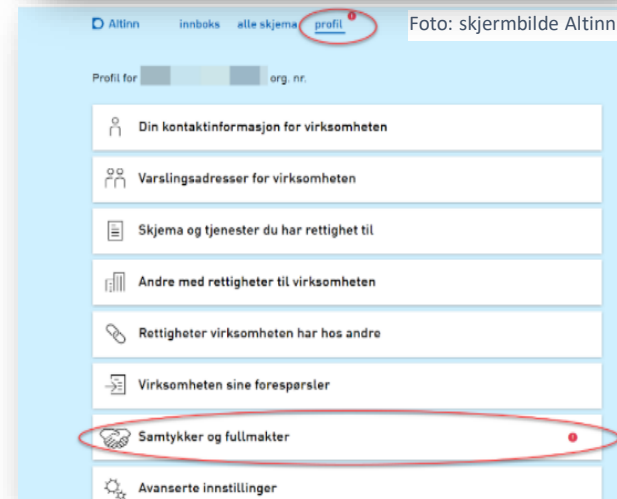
Altinn innboks alle skjema profil

Foto: skjermbilde Altinn

Profil for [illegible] org. nr.

Din kontaktinformasjon for virksomheten

Varslingsadresser for virksomheten

Skjema og tjenester du har rettighet til

Andre med rettigheter til virksomheten

Rettigheter virksomheten har hos andre

Virksomheten sine forespørsler

Samtykker og fullmakter

Avanserte innstillinger